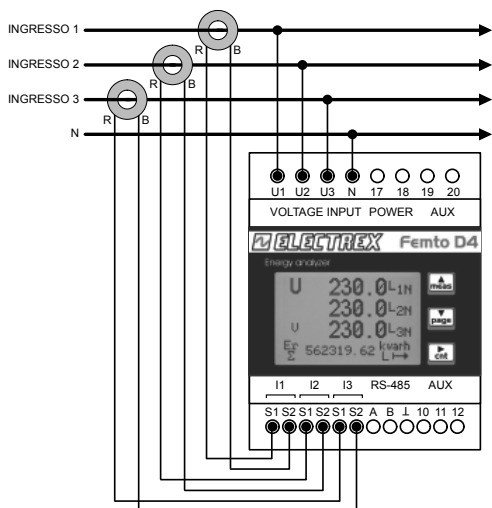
INGRESSO 1
INGRESSO 2
INGRESSO 3
N
R B
R B
R B

U1 U2 U3 N 17 18 19 20
VOLTAGE INPUT POWER AUX

ELECTREX Femto D4
Energy analyzer

U 230.0 L1N
230.0 L2N
U 230.0 L3N
Er Σ 562319.62 kvarh L
meas
page
cnt

I1 I2 I3 RS-485 AUX
S1 S2 S1 S2 S1 S2 A B ⊥ 10 11 12